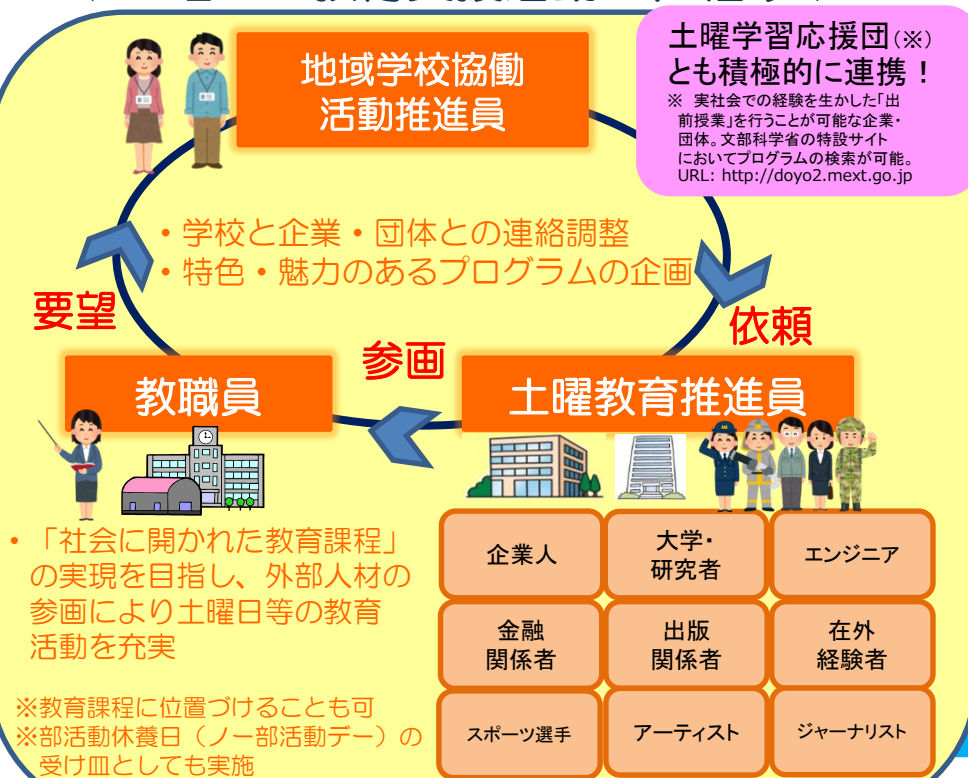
地域学校協働活動推進員

土曜学習応援団（※）とも積極的に連携！

※ 実社会での経験を生かした「出前授業」を行うことが可能な企業・団体。文部科学省の特設サイトにおいてプログラムの検索が可能。URL: http://doyo2.mext.go.jp

・学校と企業・団体との連絡調整
・特色・魅力のあるプログラムの企画

要望

依頼

参画

教職員

土曜教育推進員

・「社会に開かれた教育課程」の実現を目指し、外部人材の参画により土曜日等の教育活動を充実

※教育課程に位置づけることも可
※部活動休養日（ノー部活動デー）の受け皿としても実施

| 企業人 | 大学・研究者 | エンジニア |
|---|---|---|
| 金融関係者 | 出版関係者 | 在外経験者 |
| スポーツ選手 | アーティスト | ジャーナリスト |